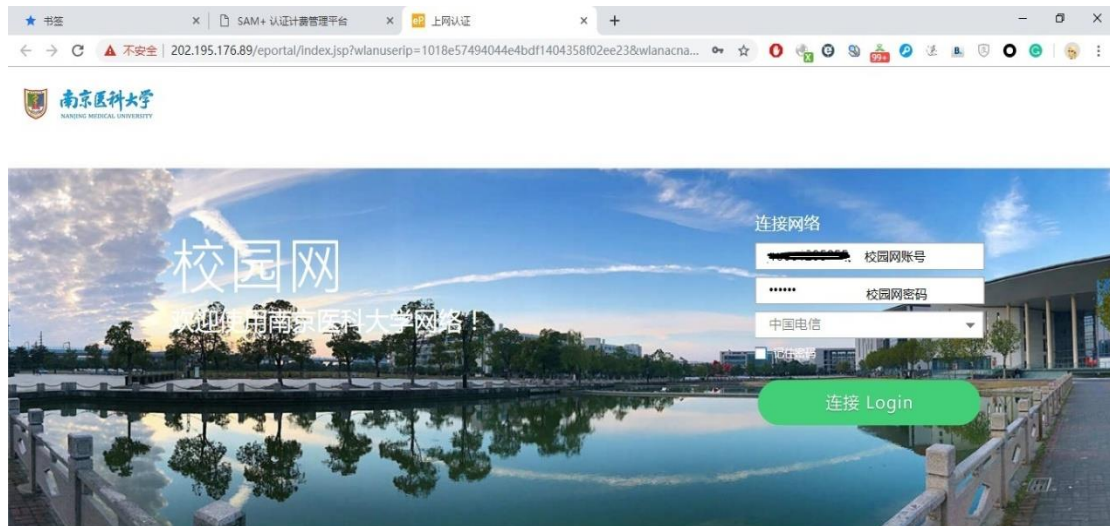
书签
SAM+ 认证计费管理平台
上网认证
不安全 | 202.195.176.89/eportal/index.jsp?wlanuserip=1018e57494044e4bdf1404358f02ee23&wlanacna...

南京医科大学
NANJING MEDICAL UNIVERSITY

校园网
欢迎使用南京医科大学网络！

连接网络
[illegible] 校园网账号
•••••• 校园网密码
中国电信
记住密码
连接 Login